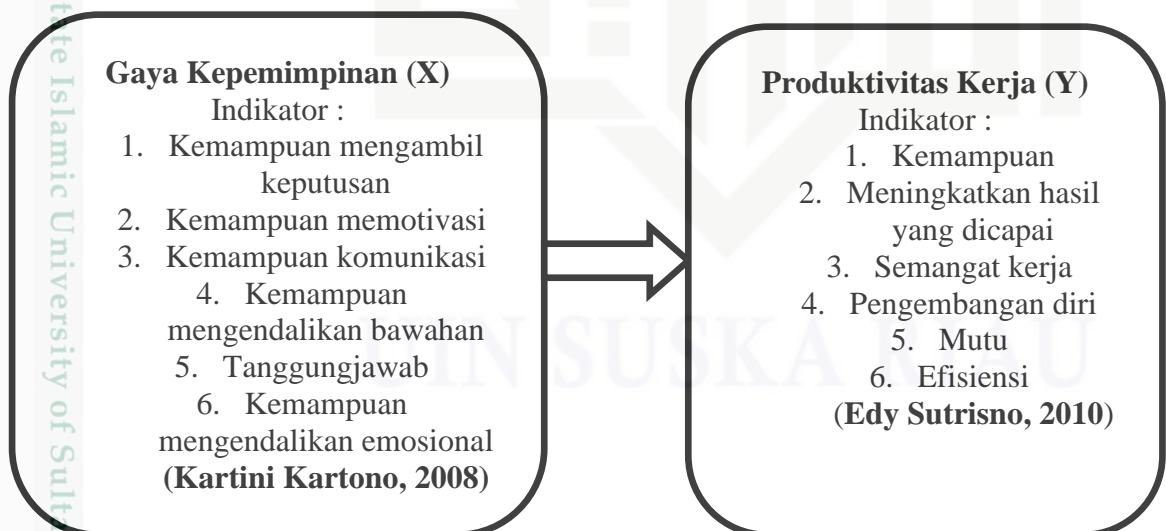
te Islamic University of Sult

Gaya Kepemimpinan (X)
Indikator :
1. Kemampuan mengambil keputusan
2. Kemampuan memotivasi
3. Kemampuan komunikasi
4. Kemampuan mengendalikan bawahan
5. Tanggungjawab
6. Kemampuan mengendalikan emosional
(Kartini Kartono, 2008)

Produktivitas Kerja (Y)
Indikator :
1. Kemampuan
2. Meningkatkan hasil yang dicapai
3. Semangat kerja
4. Pengembangan diri
5. Mutu
6. Efisiensi
(Edy Sutrisno, 2010)

UIN SUSKA RIAU